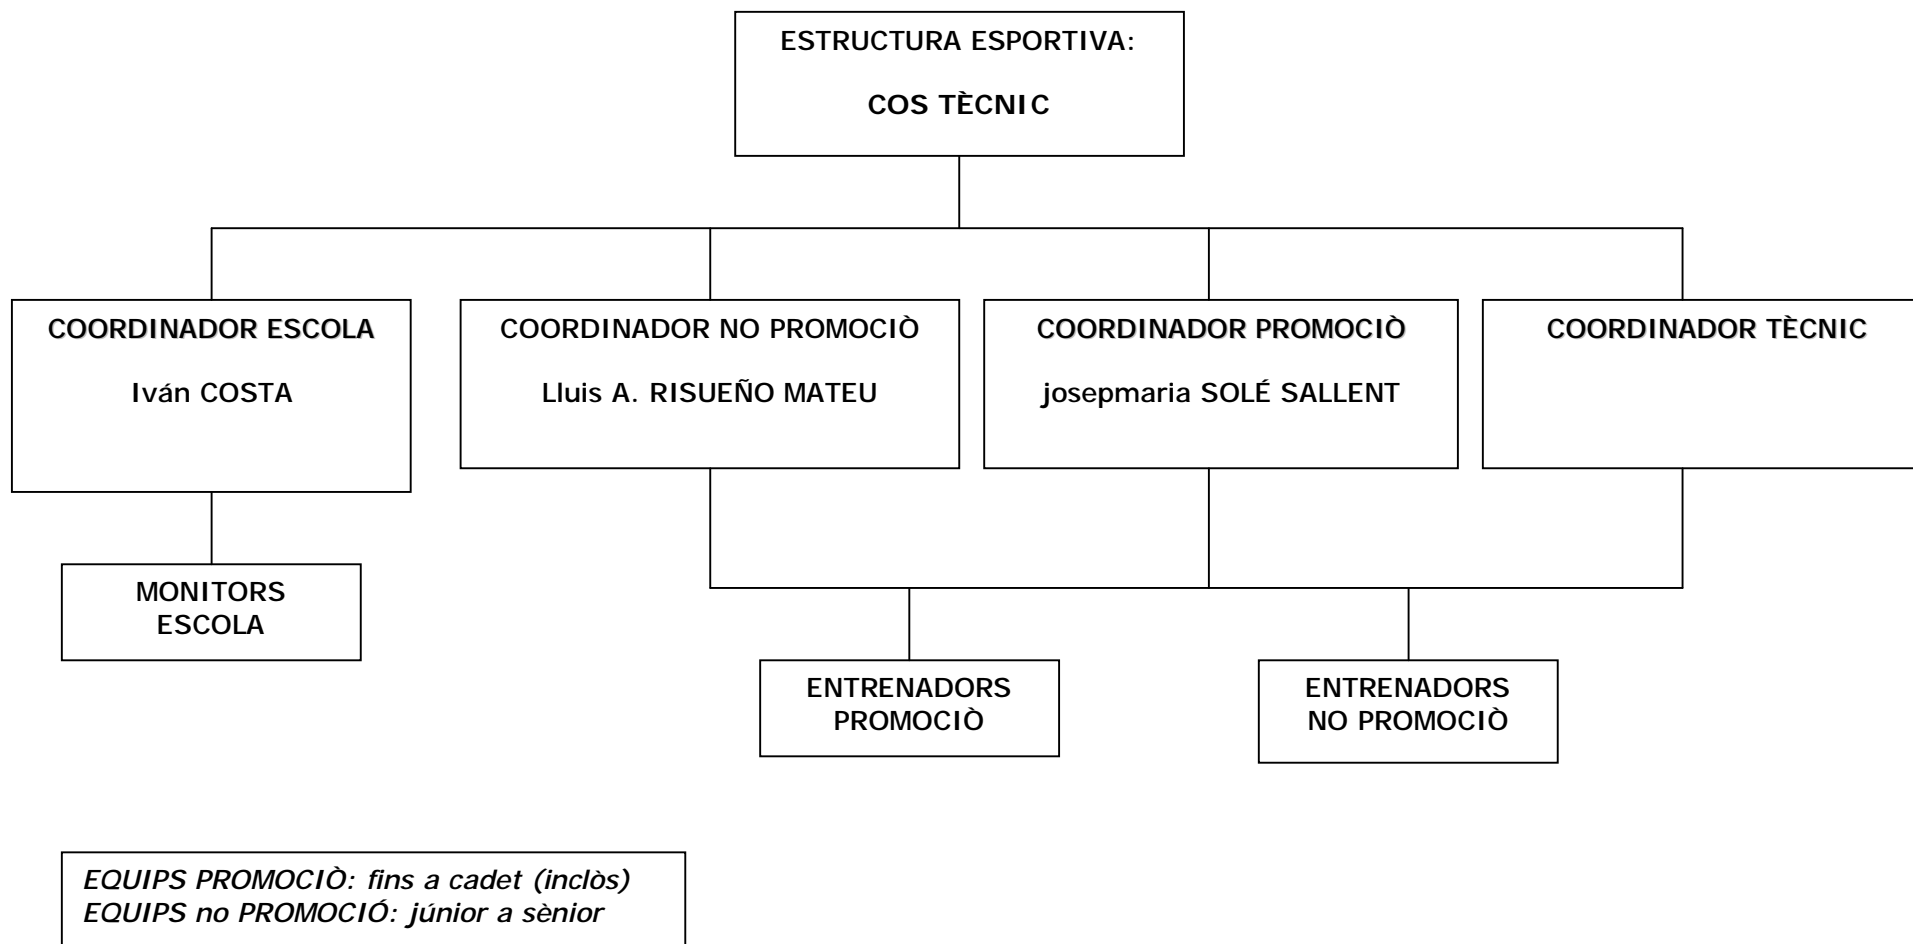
ESTRUCTURA ESPORTIVA:

COS TÈCNIC

COORDINADOR ESCOLA

Iván COSTA

COORDINADOR NO PROMOCIÒ

Lluis A. RISUEÑO MATEU

COORDINADOR PROMOCIÒ

josepmaria SOLÉ SALLENT

COORDINADOR TÈCNIC

MONITORS ESCOLA

ENTRENADORS PROMOCIÒ

ENTRENADORS NO PROMOCIÒ

EQUIPS PROMOCIÒ: fins a cadet (inclòs)
EQUIPS no PROMOCIÓ: júnior a sènior